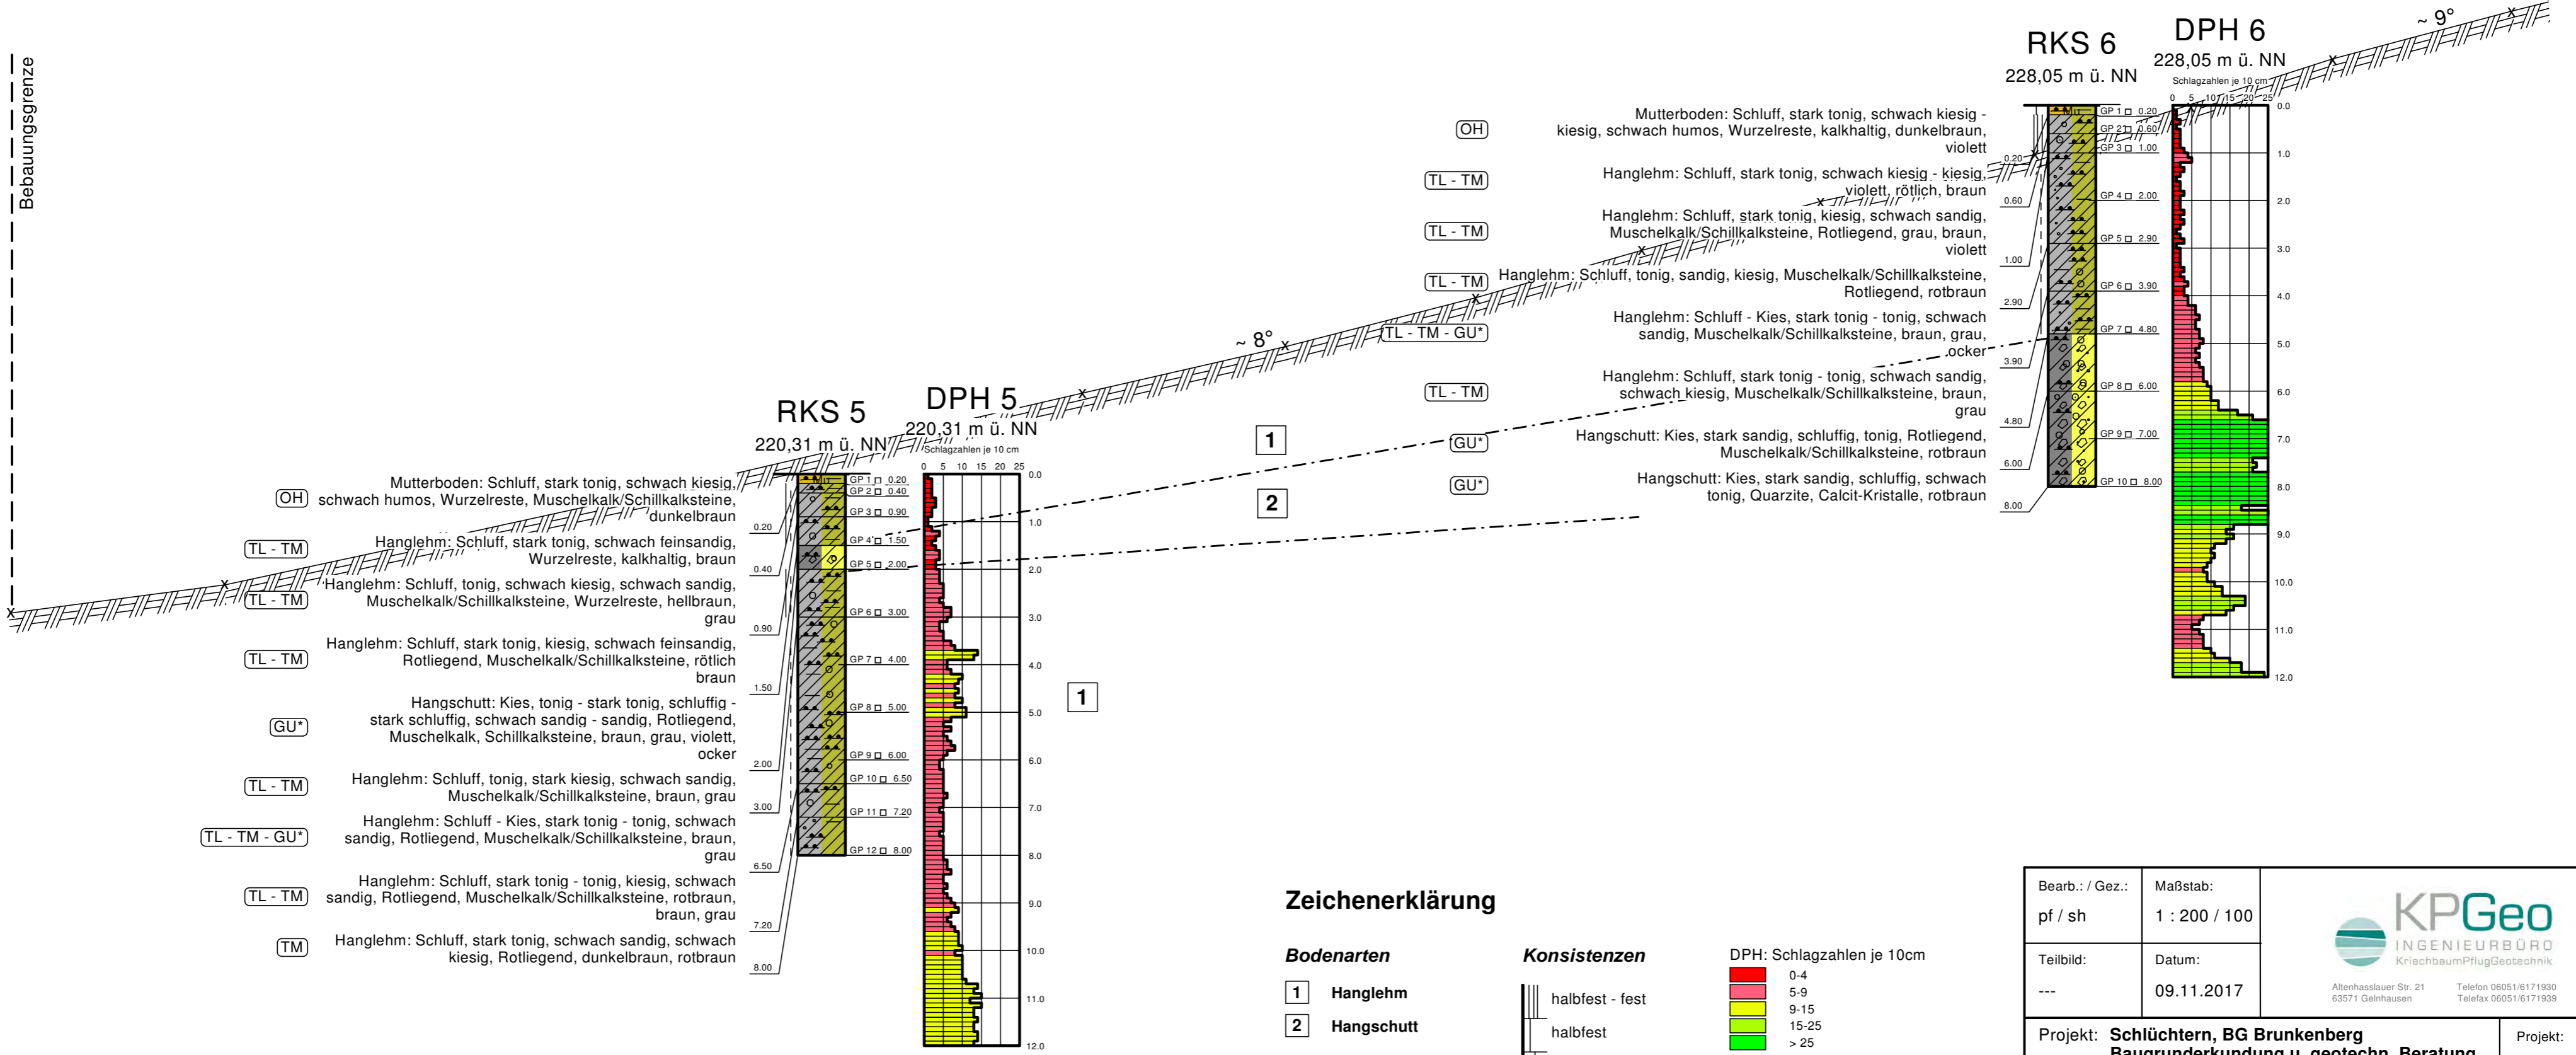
Bebauungsgrenze

~ 9°

RKS 6
228,05 m ü. NN

DPH 6
228,05 m ü. NN
Schlagzahlen je 10 cm
0 5 10 15 20 25

OH
Mutterboden: Schluff, stark tonig, schwach kiesig - kiesig, schwach humos, Wurzelreste, kalkhaltig, dunkelbraun, violett

TL - TM
Hanglehm: Schluff, stark tonig, schwach kiesig - kiesig, violett, rötlich, braun

TL - TM
Hanglehm: Schluff, stark tonig, kiesig, schwach sandig, Muschelkalk/Schillkalksteine, Rotliegend, grau, braun, violett

TL - TM
Hanglehm: Schluff, tonig, sandig, kiesig, Muschelkalk/Schillkalksteine, Rotliegend, rotbraun

TL - TM - GU*
Hanglehm: Schluff - Kies, stark tonig - tonig, schwach sandig, Muschelkalk/Schillkalksteine, braun, grau, ocker

TL - TM
Hanglehm: Schluff, stark tonig - tonig, schwach sandig, schwach kiesig, Muschelkalk/Schillkalksteine, braun, grau

GU*
Hangschutt: Kies, stark sandig, schluffig, tonig, Rotliegend, Muschelkalk/Schillkalksteine, rotbraun

GU*
Hangschutt: Kies, stark sandig, schluffig, schwach tonig, Quarzite, Calcit-Kristalle, rotbraun

0.20
0.60
1.00
2.90
3.90
4.80
6.00
8.00

GP 1 0.20
GP 2 0.60
GP 3 1.00
GP 4 2.00
GP 5 2.90
GP 6 3.90
GP 7 4.80
GP 8 6.00
GP 9 7.00
GP 10 8.00

0.0
1.0
2.0
3.0
4.0
5.0
6.0
7.0
8.0
9.0
10.0
11.0
12.0

~ 8°

1
2

RKS 5
220,31 m ü. NN

DPH 5
220,31 m ü. NN
Schlagzahlen je 10 cm
0 5 10 15 20 25

OH
Mutterboden: Schluff, stark tonig, schwach kiesig, schwach humos, Wurzelreste, Muschelkalk/Schillkalksteine, dunkelbraun

TL - TM
Hanglehm: Schluff, stark tonig, schwach feinsandig, Wurzelreste, kalkhaltig, braun

TL - TM
Hanglehm: Schluff, tonig, schwach kiesig, schwach sandig, Muschelkalk/Schillkalksteine, Wurzelreste, hellbraun, grau

TL - TM
Hanglehm: Schluff, stark tonig, kiesig, schwach feinsandig, Rotliegend, Muschelkalk/Schillkalksteine, rötlich braun

GU*
Hangschutt: Kies, tonig - stark tonig, schluffig - stark schluffig, schwach sandig - sandig, Rotliegend, Muschelkalk, Schillkalksteine, braun, grau, violett, ocker

TL - TM
Hanglehm: Schluff, tonig, stark kiesig, schwach sandig, Muschelkalk/Schillkalksteine, braun, grau

TL - TM - GU*
Hanglehm: Schluff - Kies, stark tonig - tonig, schwach sandig, Rotliegend, Muschelkalk/Schillkalksteine, braun, grau

TL - TM
Hanglehm: Schluff, stark tonig - tonig, kiesig, schwach sandig, Rotliegend, Muschelkalk/Schillkalksteine, rotbraun, braun, grau

TM
Hanglehm: Schluff, stark tonig, schwach sandig, schwach kiesig, Rotliegend, dunkelbraun, rotbraun

0.20
0.40
0.90
1.50
2.00
3.00
6.50
7.20
8.00

GP 1 0.20
GP 2 0.40
GP 3 0.90
GP 4 1.50
GP 5 2.00
GP 6 3.00
GP 7 4.00
GP 8 5.00
GP 9 6.00
GP 10 6.50
GP 11 7.20
GP 12 8.00

0.0
1.0
2.0
3.0
4.0
5.0
6.0
7.0
8.0
9.0
10.0
11.0
12.0

1

Zeichenerklärung

Bodenarten
1 Hanglehm
2 Hangschutt

Konsistenzen
halbfest - fest
halbfest

DPH: Schlagzahlen je 10cm
0-4
5-9
9-15
15-25
> 25

| Bearb. / Gez.: pf / sh | Maßstab: 1 : 200 / 100 |
| Teilbild: --- | Datum: 09.11.2017 |

KPGeo
INGENIEURBÜRO
KriechbaumPflugGeotechnik
Altenhasslauer Str. 21
63571 Gelnhausen
Telefon 06051/6171930
Telefax 06051/6171939

Projekt: Schlüchtern, BG Brunkenberg
Baugrunderkundung u. geotechn. Beratung
Projekt: